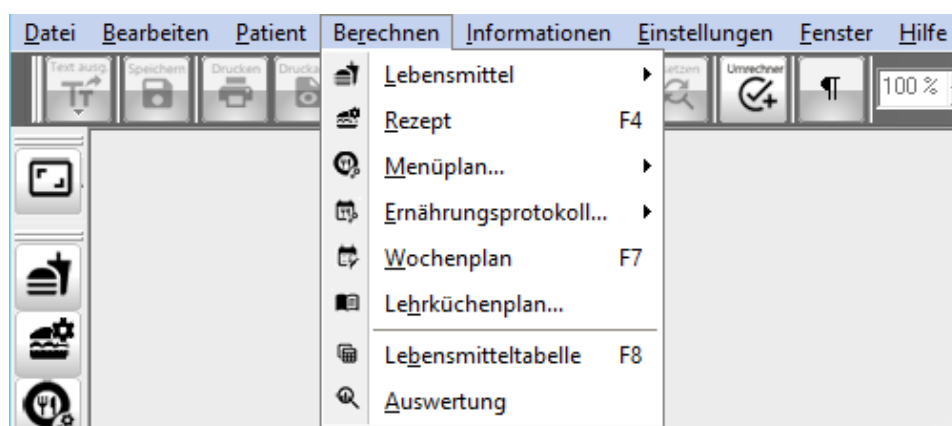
Datei Bearbeiten Patient Berechnen Informationen Einstellungen Fenster Hilfe

Text ausg. Speichern Drucken Drucka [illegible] etzen Umrechner ¶ 100 %

Lebensmittel
Rezept F4
Menüplan...
Ernährungsprotokoll...
Wochenplan F7
Lehrküchenplan...
Lebensmitteltabelle F8
Auswertung